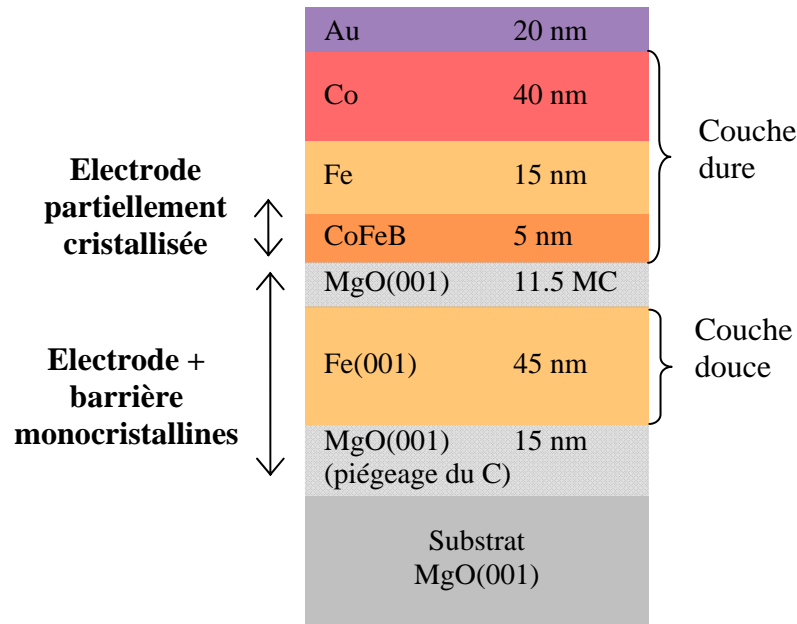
Au 20 nm

Co 40 nm

Fe 15 nm

CoFeB 5 nm

MgO(001) 11.5 MC

Fe(001) 45 nm

MgO(001) 15 nm
(piégeage du C)

Substrat
MgO(001)

Couche dure

Couche douce

Electrode partiellement cristallisée

Electrode + barrière monocristallines